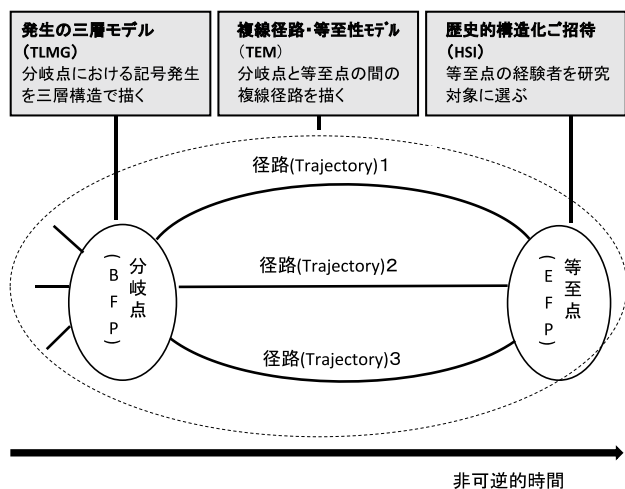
発生の三層モデル
（TLMG）
分岐点における記号発生を三層構造で描く

複線径路・等至性モデル
（TEM）
分岐点と等至点の間の複線径路を描く

歴史的構造化ご招待
（HSI）
等至点の経験者を研究対象に選ぶ

径路(Trajectory)1

分岐点
（BFP）

径路(Trajectory)2

等至点
（EFP）

径路(Trajectory)3

非可逆的時間